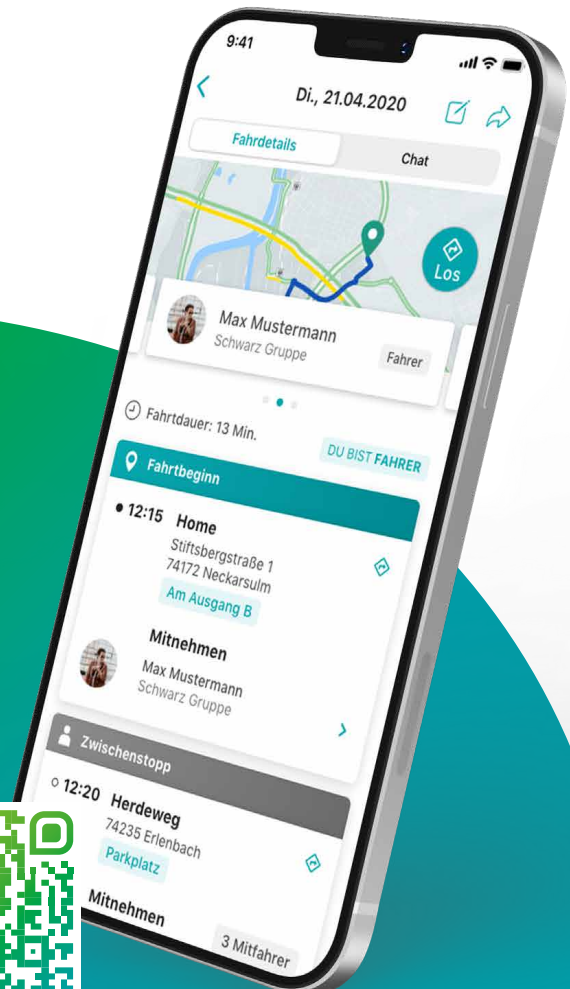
9:41

Di., 21.04.2020

Fahrdetails

Chat

Los

Max Mustermann
Schwarz Gruppe

Fahrer

Fahrtdauer: 13 Min.

DU BIST FAHRER

Fahrtbeginn

12:15 Home
Stiftsbergstraße 1
74172 Neckarsulm
Am Ausgang B

Mitnehmen
Max Mustermann
Schwarz Gruppe

Zwischenstopp

12:20 Herdeweg
74235 Erlenbach
Parkplatz

Mitnehmen

3 Mitfahrer